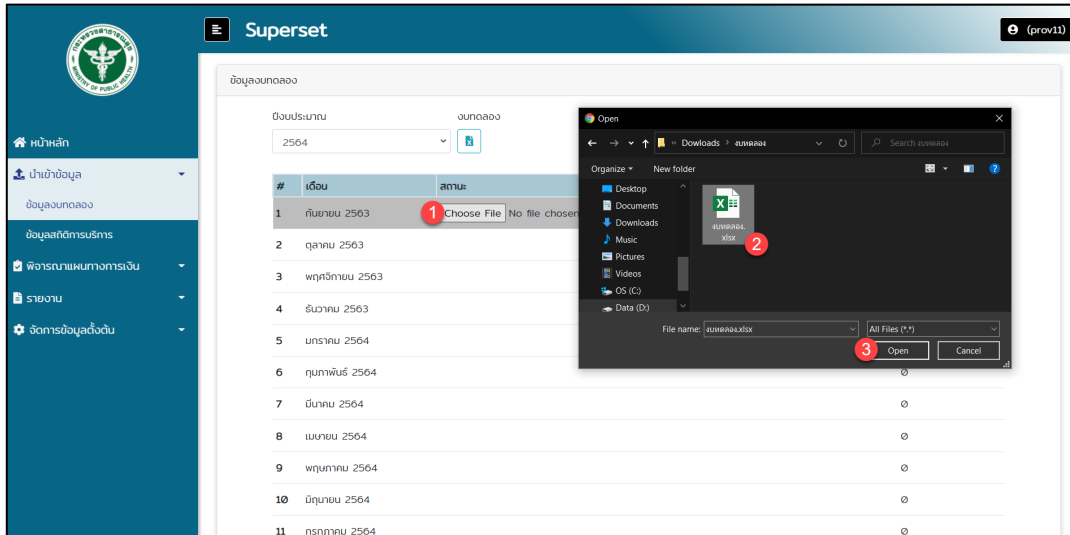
MINISTRY OF PUBLIC HEALTH

Superset

(prov11)

หน้าหลัก
นำเข้าข้อมูล
ข้อมูลงบทดลอง
ข้อมูลสถิติการบริการ
พิจารณาแผนทางการเงิน
รายงาน
จัดการข้อมูลตั้งต้น

ข้อมูลงบทดลอง

ปีงบประมาณ
2564
งบทดลอง

| # | เดือน | สถานะ |
|---|---|---|
| 1 | กันยายน 2563 | 1 Choose File No file chosen |
| 2 | ตุลาคม 2563 | |
| 3 | พฤศจิกายน 2563 | |
| 4 | ธันวาคม 2563 | |
| 5 | มกราคม 2564 | |
| 6 | กุมภาพันธ์ 2564 | ⊘ |
| 7 | มีนาคม 2564 | ⊘ |
| 8 | เมษายน 2564 | ⊘ |
| 9 | พฤษภาคม 2564 | ⊘ |
| 10 | มิถุนายน 2564 | ⊘ |
| 11 | กรกฎาคม 2564 | ⊘ |

Open
« Dowloads › งบทดลอง
Search งบทดลอง
Organize ▾ New folder
Desktop
Documents
Downloads
Music
Pictures
Videos
OS (C:)
Data (D:)
งบทดลอง.xlsx 2
File name: งบทดลอง.xlsx
All Files (*.*)
3 Open
Cancel